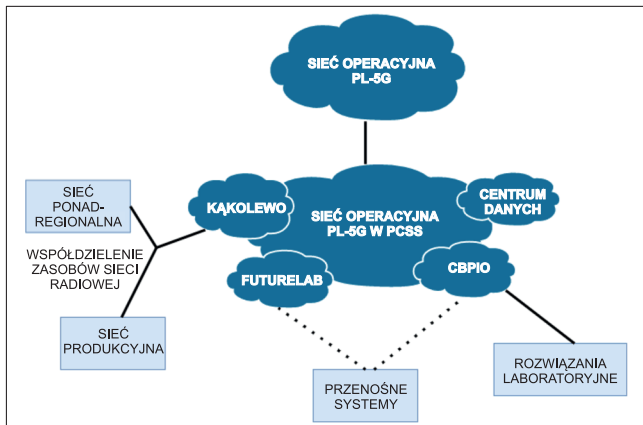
SIEĆ OPERACYJNA PL-5G

SIEĆ PONAD-REGIONALNA

KĄKOLEWO

SIEĆ OPERACYJNA PL-5G W PCSS

CENTRUM DANYCH

WSPÓŁDZIELENIE ZASOBÓW SIECI RADIOWEJ

FUTURELAB

CBPIO

SIEĆ PRODUKCYJNA

ROZWIĄZANIA LABORATORYJNE

PRZENOŚNE SYSTEMY